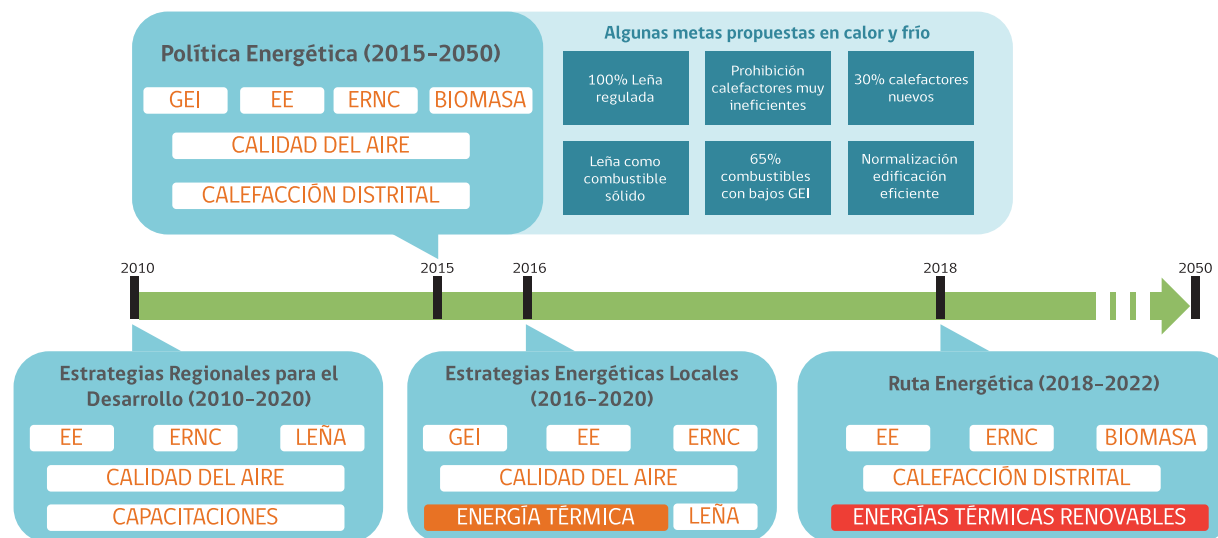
Política Energética (2015-2050)

GEI
EE
ERNC
BIOMASA
CALIDAD DEL AIRE
CALEFACCIÓN DISTRITAL

Algunas metas propuestas en calor y frío

100% Leña regulada
Prohibición calefactores muy ineficientes
30% calefactores nuevos
Leña como combustible sólido
65% combustibles con bajos GEI
Normalización edificación eficiente

2010
2015
2016
2018
2050

Estrategias Regionales para el Desarrollo (2010-2020)

EE
ERNC
LEÑA
CALIDAD DEL AIRE
CAPACITACIONES

Estrategias Energéticas Locales (2016-2020)

GEI
EE
ERNC
CALIDAD DEL AIRE
ENERGÍA TÉRMICA
LEÑA

Ruta Energética (2018-2022)

EE
ERNC
BIOMASA
CALEFACCIÓN DISTRITAL
ENERGÍAS TÉRMICAS RENOVABLES